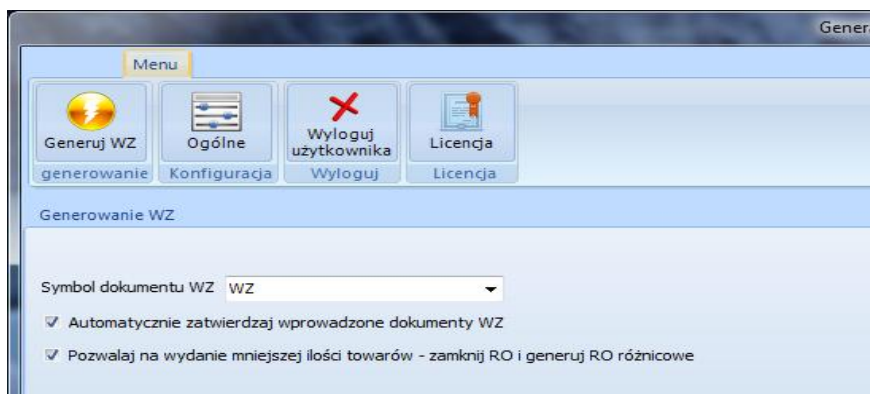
Gener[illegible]

Menu

Generuj WZ
generowanie

Ogólne
Konfiguracja

Wyloguj użytkownika
Wyloguj

Licencja
Licencja

Generowanie WZ

Symbol dokumentu WZ WZ

Automatycznie zatwierdzaj wprowadzone dokumenty WZ

Pozwalaj na wydanie mniejszej ilości towarów - zamknij RO i generuj RO różnicowe